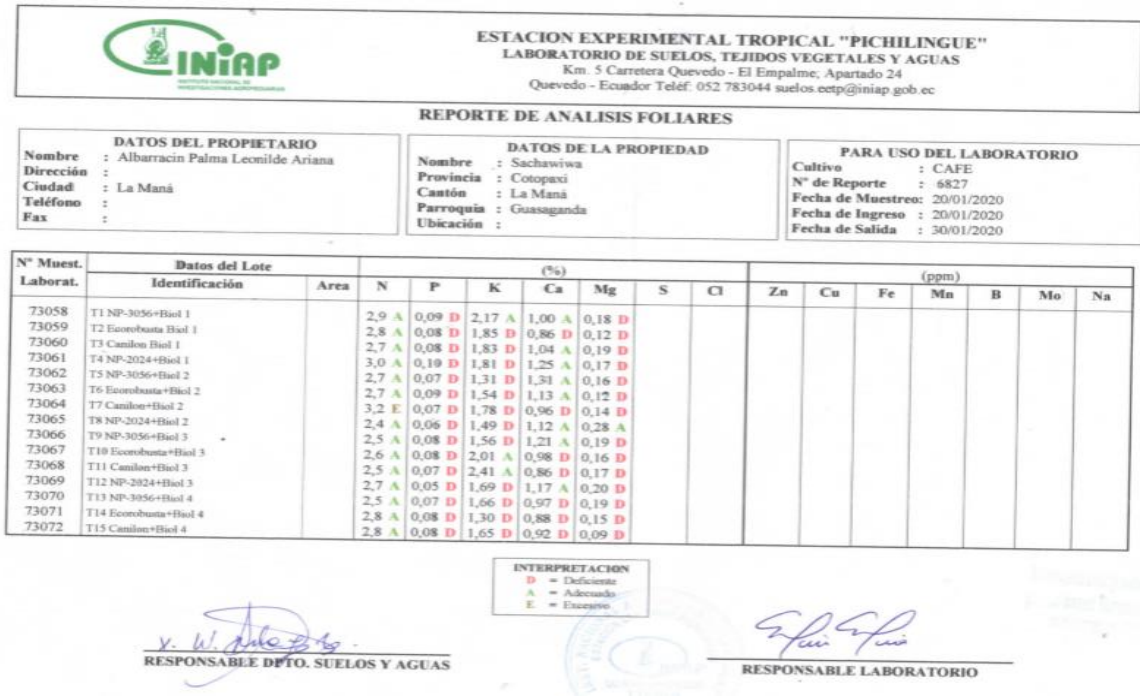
INIAP
INSTITUTO NACIONAL DE INVESTIGACIONES AGROPECUARIAS

ESTACION EXPERIMENTAL TROPICAL "PICHILINGUE"
LABORATORIO DE SUELOS, TEJIDOS VEGETALES Y AGUAS
Km. 5 Carretera Quevedo - El Empalme; Apartado 24
Quevedo - Ecuador Teléf: 052 783044 suelos.eetp@iniap.gob.ec

REPORTE DE ANALISIS FOLIARES

DATOS DEL PROPIETARIO
Nombre : Albarracin Palma Leonilde Ariana
Dirección :
Ciudad : La Maná
Teléfono :
Fax :

DATOS DE LA PROPIEDAD
Nombre : Sachawiwa
Provincia : Cotopaxi
Cantón : La Maná
Parroquia : Guasaganda
Ubicación :

PARA USO DEL LABORATORIO
Cultivo : CAFE
N° de Reporte : 6827
Fecha de Muestreo: 20/01/2020
Fecha de Ingreso : 20/01/2020
Fecha de Salida : 30/01/2020

| N° Muest. Laborat. | Datos del Lote Identificación | Area | N (%) | P | K | Ca | Mg | S | Cl | Zn (ppm) | Cu | Fe | Mn | B | Mo | Na |
|---|---|---|---|---|---|---|---|---|---|---|---|---|---|---|---|---|
| 73058 | T1 NP-3056+Biol 1 | | 2,9 A | 0,09 D | 2,17 A | 1,00 A | 0,18 D | | | | | | | | | |
| 73059 | T2 Ecorobusta Biol 1 | | 2,8 A | 0,08 D | 1,85 D | 0,86 D | 0,12 D | | | | | | | | | |
| 73060 | T3 Canilon Biol 1 | | 2,7 A | 0,08 D | 1,83 D | 1,04 A | 0,19 D | | | | | | | | | |
| 73061 | T4 NP-2024+Biol 1 | | 3,0 A | 0,10 D | 1,81 D | 1,25 A | 0,17 D | | | | | | | | | |
| 73062 | T5 NP-3056+Biol 2 | | 2,7 A | 0,07 D | 1,31 D | 1,31 A | 0,16 D | | | | | | | | | |
| 73063 | T6 Ecorobusta+Biol 2 | | 2,7 A | 0,09 D | 1,54 D | 1,13 A | 0,12 D | | | | | | | | | |
| 73064 | T7 Canilon+Biol 2 | | 3,2 E | 0,07 D | 1,78 D | 0,96 D | 0,14 D | | | | | | | | | |
| 73065 | T8 NP-2024+Biol 2 | | 2,4 A | 0,06 D | 1,49 D | 1,12 A | 0,28 A | | | | | | | | | |
| 73066 | T9 NP-3056+Biol 3 | | 2,5 A | 0,08 D | 1,56 D | 1,21 A | 0,19 D | | | | | | | | | |
| 73067 | T10 Ecorobusta+Biol 3 | | 2,6 A | 0,08 D | 2,01 A | 0,98 D | 0,16 D | | | | | | | | | |
| 73068 | T11 Canilon+Biol 3 | | 2,5 A | 0,07 D | 2,41 A | 0,86 D | 0,17 D | | | | | | | | | |
| 73069 | T12 NP-2024+Biol 3 | | 2,7 A | 0,05 D | 1,69 D | 1,17 A | 0,20 D | | | | | | | | | |
| 73070 | T13 NP-3056+Biol 4 | | 2,5 A | 0,07 D | 1,66 D | 0,97 D | 0,19 D | | | | | | | | | |
| 73071 | T14 Ecorobusta+Biol 4 | | 2,8 A | 0,08 D | 1,30 D | 0,88 D | 0,15 D | | | | | | | | | |
| 73072 | T15 Canilon+Biol 4 | | 2,8 A | 0,08 D | 1,65 D | 0,92 D | 0,09 D | | | | | | | | | |

INTERPRETACION
D = Deficiente
A = Adecuado
E = Excesivo

RESPONSABLE DPTO. SUELOS Y AGUAS

RESPONSABLE LABORATORIO